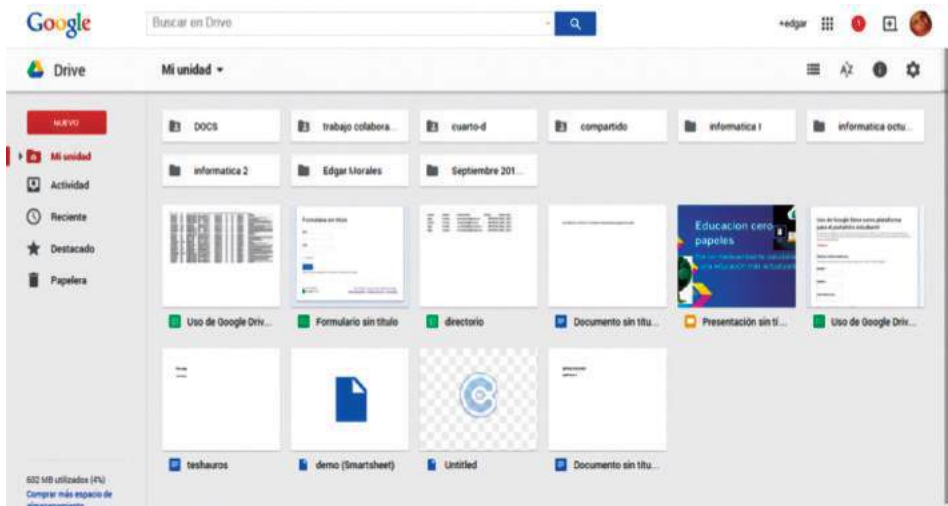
Google

Buscar en Drive

+edgar

Drive

Mi unidad ▾

NUEVO

Mi unidad

Actividad

Reciente

Destacado

Papelera

602 MB utilizados (4%)

Comprar más espacio de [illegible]

DOCS

trabajo colabora...

cuarto-d

compartido

informatica I

informatica octu...

informatica 2

Edgar Morales

Septiembre 201...

Formulario sin título

Educacion cero papeles

Uso de Google Driv...

Formulario sin título

directorio

Documento sin títu...

Presentación sin tí...

Uso de Google Driv...

teshauros

demo (Smartsheet)

Untitled

Documento sin títu...